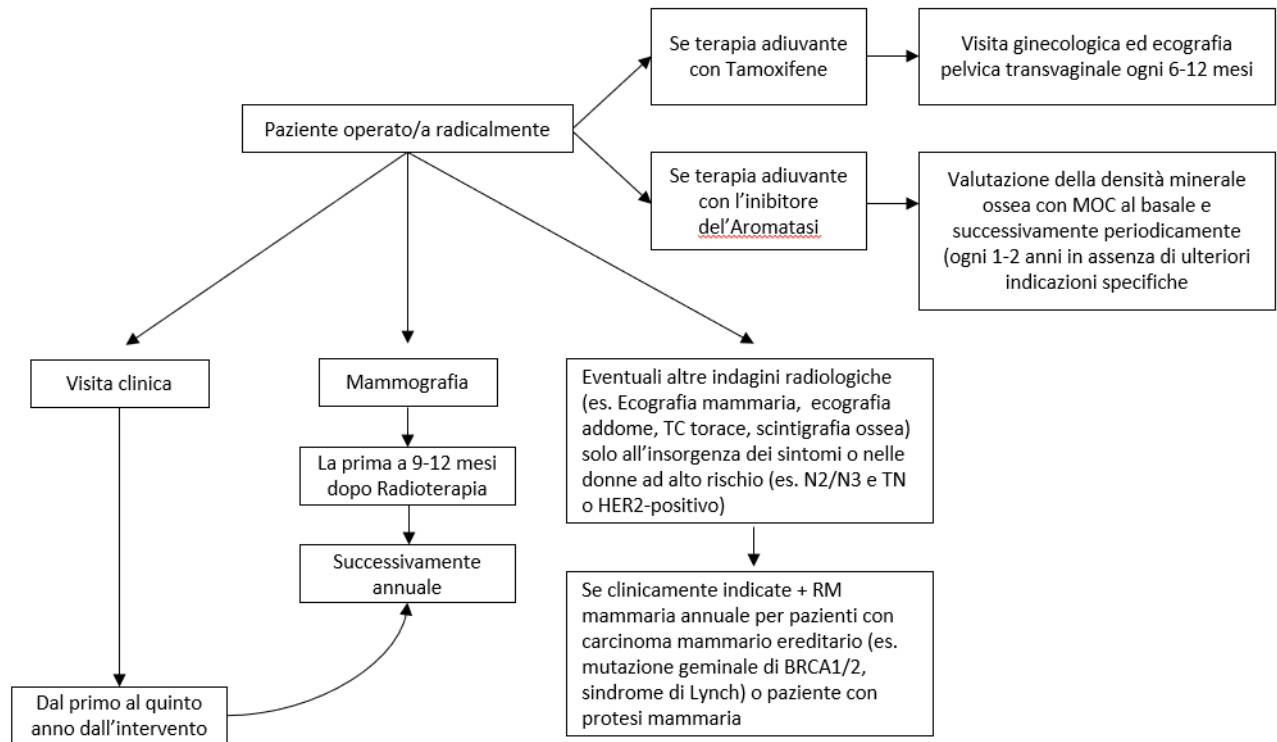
Paziente operato/a radicalmente

Se terapia adiuvante con Tamoxifene

Visita ginecologica ed ecografia pelvica transvaginale ogni 6-12 mesi

Se terapia adiuvante con l'inibitore del'Aromatasi

Valutazione della densità minerale ossea con MOC al basale e successivamente periodicamente (ogni 1-2 anni in assenza di ulteriori indicazioni specifiche

Visita clinica

Dal primo al quinto anno dall'intervento

Mammografia

La prima a 9-12 mesi dopo Radioterapia

Successivamente annuale

Eventuali altre indagini radiologiche (es. Ecografia mammaria, ecografia addome, TC torace, scintigrafia ossea) solo all'insorgenza dei sintomi o nelle donne ad alto rischio (es. N2/N3 e TN o HER2-positivo)

Se clinicamente indicate + RM mammaria annuale per pazienti con carcinoma mammario ereditario (es. mutazione geminale di BRCA1/2, sindrome di Lynch) o paziente con protesi mammaria